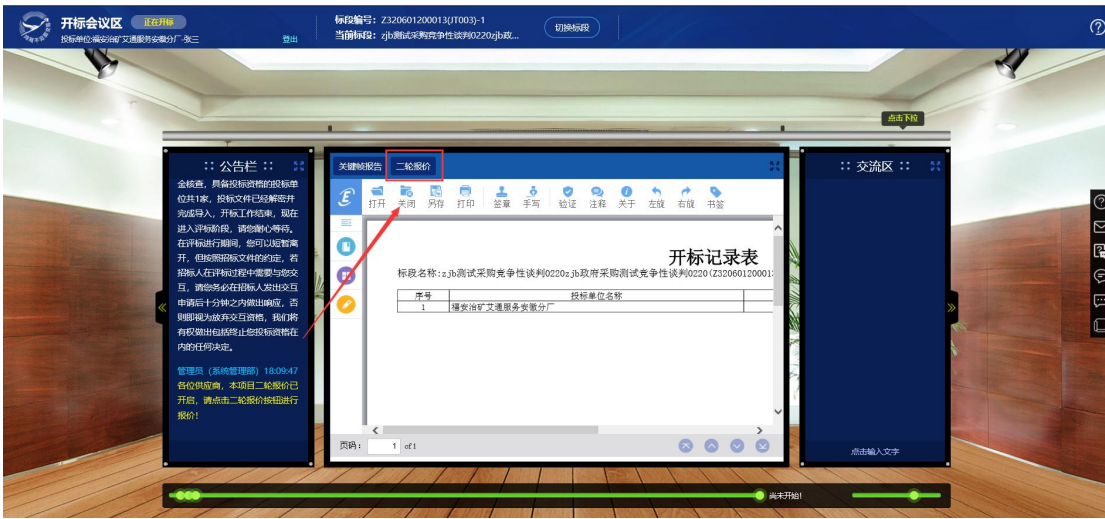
开标会议区 正在开标
投标单位:福安治矿艾通服务安徽分厂-张三 登出
标段编号：Z320601200013(JT003)-1
当前标段：zjb测试采购竞争性谈判0220zjb政...
切换标段
点击下拉

:: 公告栏 ::
金核查，具备投标资格的投标单位共1家，投标文件已经解密并完成导入，开标工作结束，现在进入评标阶段，请您耐心等待。在评标进行期间，您可以短暂离开，但按照招标文件的约定，若招标人在评标过程中需要与您交互，请您务必在招标人发出交互申请后十分钟之内做出响应，否则即视为放弃交互资格，我们将有权做出包括终止您投标资格在内的任何决定。

管理员（系统管理部）18:09:47
各位供应商，本项目二轮报价已开启，请点击二轮报价按钮进行报价！

关键帧报告 二轮报价
打开 关闭 另存 打印 签章 手写 验证 注释 关于 左旋 右旋 书签

开标记录表
标段名称:zjb测试采购竞争性谈判0220zjb政府采购测试竞争性谈判0220(Z32060120001

| 序号 | 投标单位名称 |
|---|---|
| 1 | 福安治矿艾通服务安徽分厂 |

页码： 1 of 1

:: 交流区 ::
点击输入文字

尚未开始!